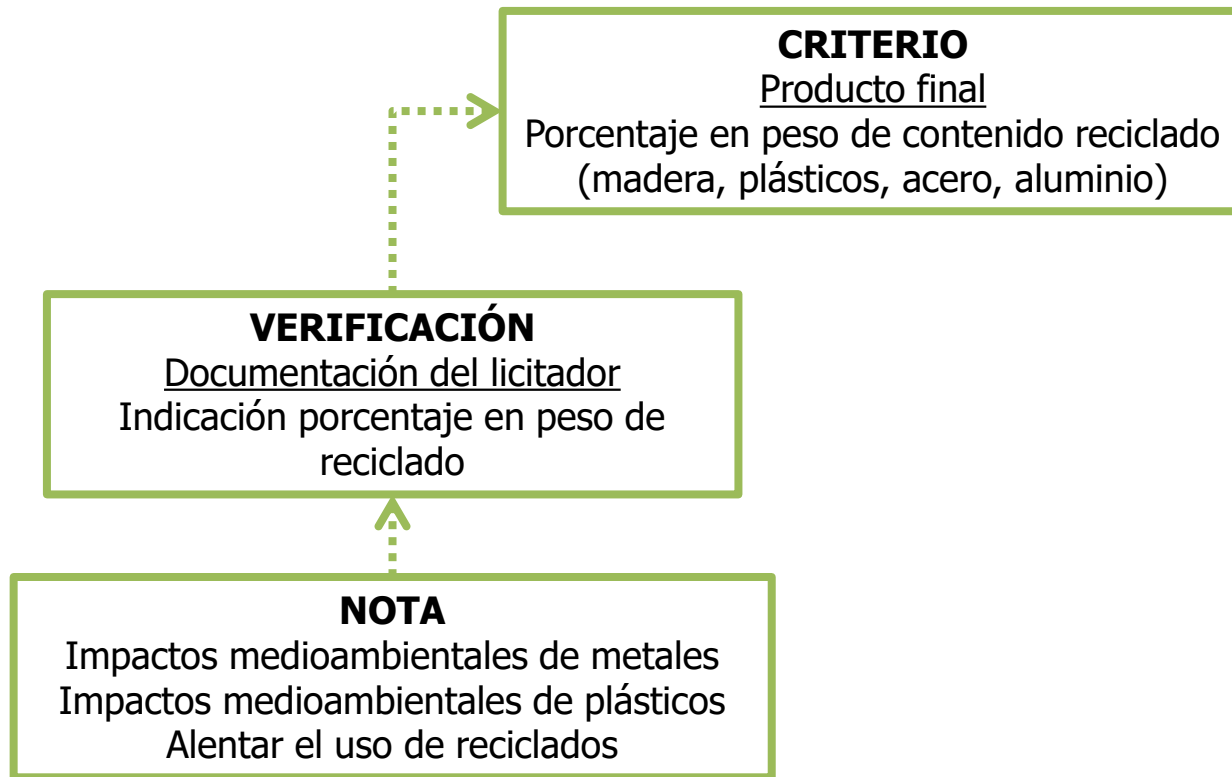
CRITERIO
Producto final
Porcentaje en peso de contenido reciclado (madera, plásticos, acero, aluminio)

VERIFICACIÓN
Documentación del licitador
Indicación porcentaje en peso de reciclado

NOTA
Impactos medioambientales de metales
Impactos medioambientales de plásticos
Alentar el uso de reciclados